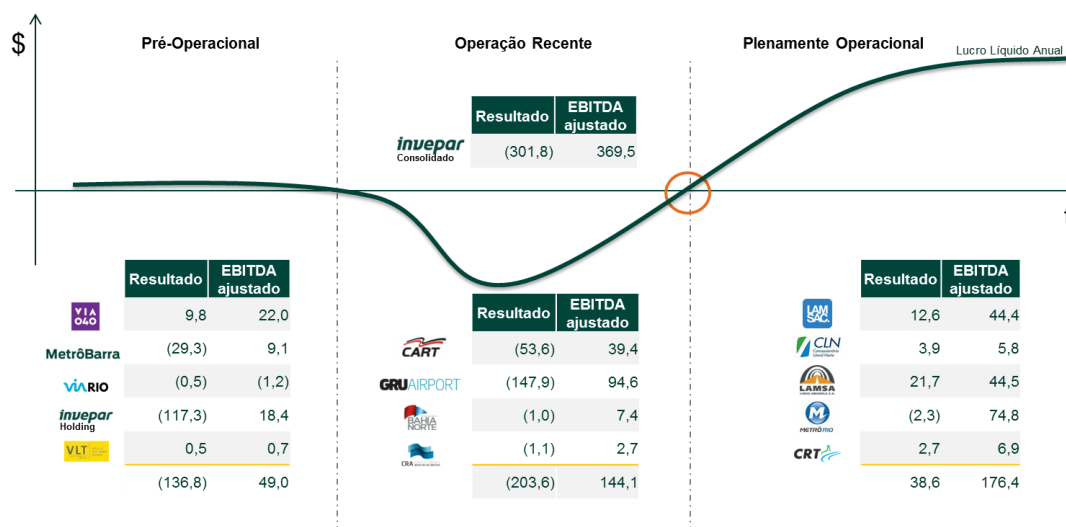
$

Pré-Operacional

Operação Recente

Plenamente Operacional

Lucro Líquido Anual

invepar Consolidado

| Resultado | EBITDA ajustado |
|---|---|
| (301,8) | 369,5 |

| | Resultado | EBITDA ajustado |
|---|---|---|
| VIA 040 | 9,8 | 22,0 |
| MetrôBarra | (29,3) | 9,1 |
| VIARIO | (0,5) | (1,2) |
| invepar Holding | (117,3) | 18,4 |
| VLT | 0,5 | 0,7 |
| | (136,8) | 49,0 |

| | Resultado | EBITDA ajustado |
|---|---|---|
| CART | (53,6) | 39,4 |
| GRU AIRPORT | (147,9) | 94,6 |
| BAHIA NORTE | (1,0) | 7,4 |
| CRA | (1,1) | 2,7 |
| | (203,6) | 144,1 |

| | Resultado | EBITDA ajustado |
|---|---|---|
| LAMSAC | 12,6 | 44,4 |
| CLN | 3,9 | 5,8 |
| LAMSA | 21,7 | 44,5 |
| METRÔRIO | (2,3) | 74,8 |
| CRT | 2,7 | 6,9 |
| | 38,6 | 176,4 |